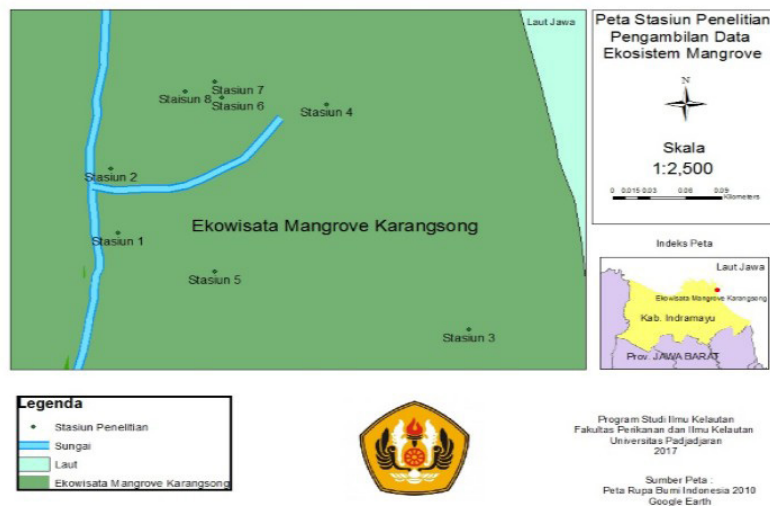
Laut Jawa

Stasiun 7
Staisun 8
Stasiun 6
Stasiun 4
Stasiun 2
Stasiun 1
Ekowisata Mangrove Karangsong
Stasiun 5
Stasiun 3

Peta Stasiun Penelitian Pengambilan Data Ekosistem Mangrove

N

Skala
1:2,500

0 0.015 0.03 0.06 0.09
Kilometers

Indeks Peta

Laut Jawa
Ekowisata Mangrove Karangsong
Kab. Indramayu
Prov. JAWA BARAT

Legenda
Stasiun Penelitian
Sungai
Laut
Ekowisata Mangrove Karangsong

Program Studi Ilmu Kelautan
Fakultas Perikanan dan Ilmu Kelautan
Universitas Padjadjaran
2017

Sumber Peta :
Peta Rupa Bumi Indonesia 2010
Google Earth